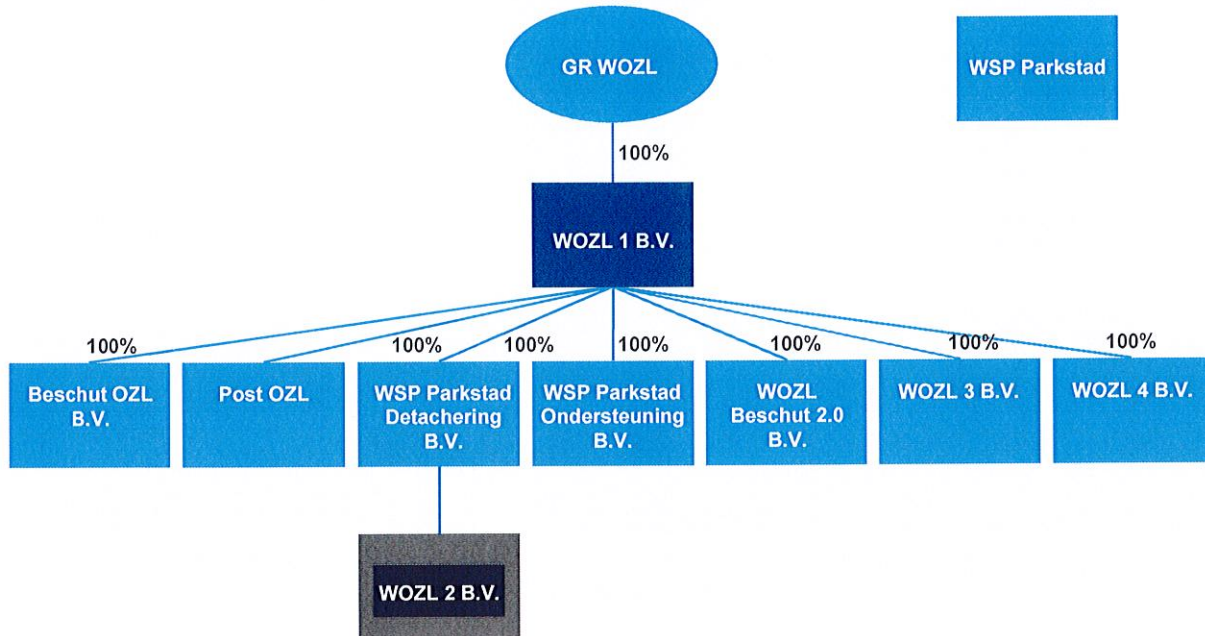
GR WOZL

WSP Parkstad

100%

WOZL 1 B.V.

100%

100%

100%

100%

100%

100%

100%

Beschut OZL B.V.

Post OZL

WSP Parkstad Detachering B.V.

WSP Parkstad Ondersteuning B.V.

WOZL Beschut 2.0 B.V.

WOZL 3 B.V.

WOZL 4 B.V.

WOZL 2 B.V.